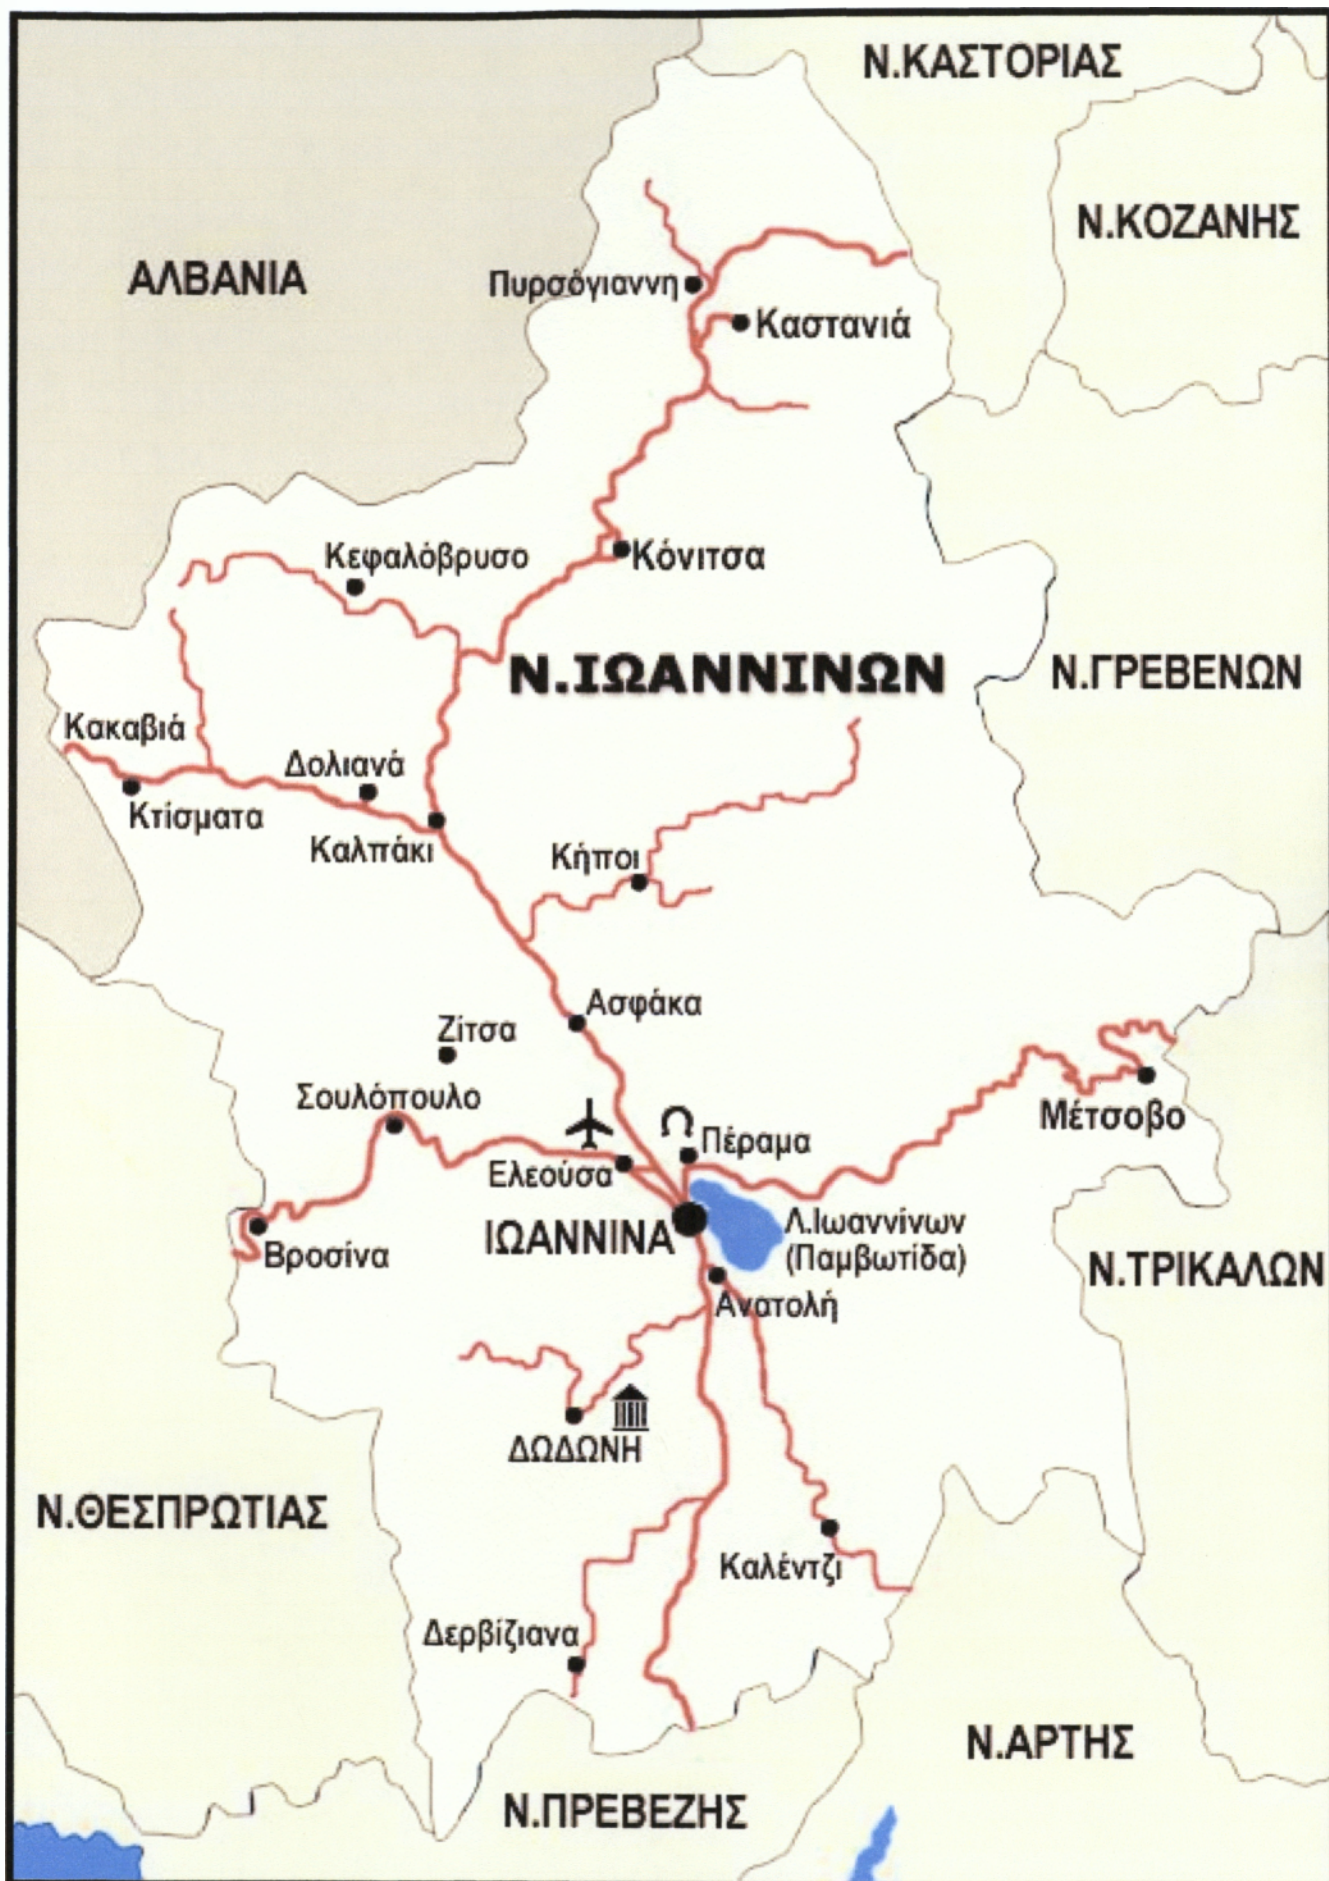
Ν.ΚΑΣΤΟΡΙΑΣ

Ν.ΚΟΖΑΝΗΣ

ΑΛΒΑΝΙΑ

Πυρσόγιαννη

Καστανιά

Κεφαλόβρυσο

Κόνιτσα

Ν.ΙΩΑΝΝΙΝΩΝ

Ν.ΓΡΕΒΕΝΩΝ

Κακαβιά

Δολιανά

Κτίσματα

Καλπάκι

Κήποι

Ασφάκα

Ζίτσα

Σουλόπουλο

Μέτσοβο

Πέραμα

Ελεούσα

Βροσίνα

ΙΩΑΝΝΙΝΑ

Λ.Ιωαννίνων (Παμβωτίδα)

Ν.ΤΡΙΚΑΛΩΝ

Ανατολή

ΔΩΔΩΝΗ

Ν.ΘΕΣΠΡΩΤΙΑΣ

Καλέντζι

Δερβίζιανα

Ν.ΑΡΤΗΣ

Ν.ΠΡΕΒΕΖΗΣ